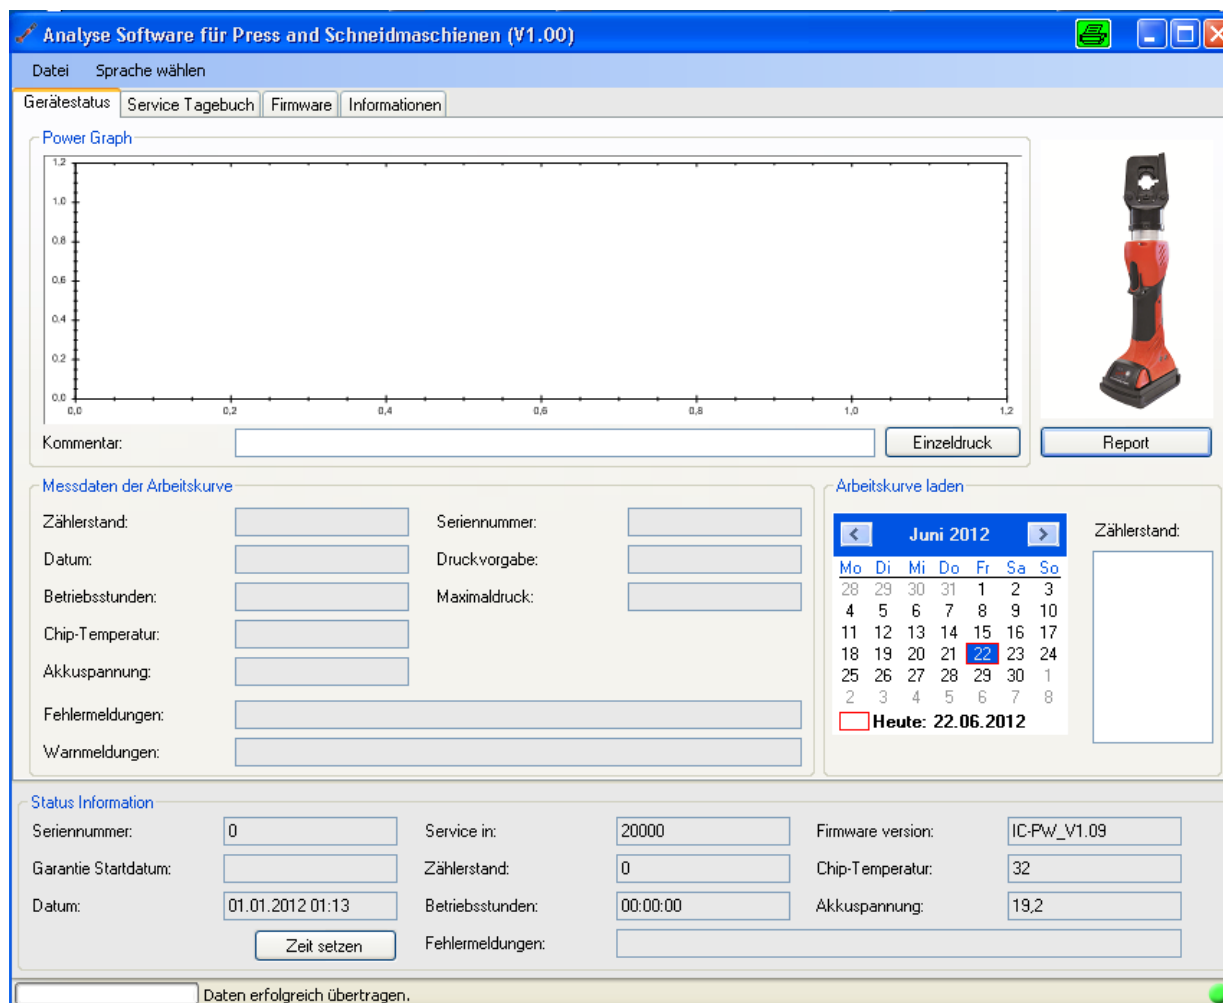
Analyse Software für Press and Schneidmaschienen (V1.00)

Datei Sprache wählen

Gerätestatus | Service Tagebuch | Firmware | Informationen

Power Graph

1,2
1,0
0,8
0,6
0,4
0,2
0,0
0,0 0,2 0,4 0,6 0,8 1,0 1,2

Kommentar: Einzeldruck

Report

Messdaten der Arbeitskurve

Zählerstand:
Datum:
Betriebsstunden:
Chip-Temperatur:
Akkuspannung:
Seriennummer:
Druckvorgabe:
Maximaldruck:
Fehlermeldungen:
Warnmeldungen:

Arbeitskurve laden

Juni 2012

| Mo | Di | Mi | Do | Fr | Sa | So |
|---|---|---|---|---|---|---|
| 28 | 29 | 30 | 31 | 1 | 2 | 3 |
| 4 | 5 | 6 | 7 | 8 | 9 | 10 |
| 11 | 12 | 13 | 14 | 15 | 16 | 17 |
| 18 | 19 | 20 | 21 | 22 | 23 | 24 |
| 25 | 26 | 27 | 28 | 29 | 30 | 1 |
| 2 | 3 | 4 | 5 | 6 | 7 | 8 |

Heute: 22.06.2012

Zählerstand:

Status Information

Seriennummer: 0
Garantie Startdatum:
Datum: 01.01.2012 01:13
Zeit setzen
Service in: 20000
Zählerstand: 0
Betriebsstunden: 00:00:00
Fehlermeldungen:
Firmware version: IC-PW_V1.09
Chip-Temperatur: 32
Akkuspannung: 19,2

Daten erfolgreich übertragen.